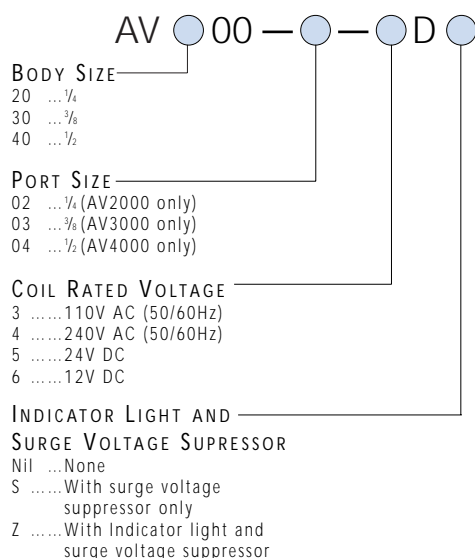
AV 00 — — D

BODY SIZE
20 ...$\frac{1}{4}$
30 ...$\frac{3}{8}$
40 ...$\frac{1}{2}$

PORT SIZE
02 ...$\frac{1}{4}$ (AV2000 only)
03 ...$\frac{3}{8}$ (AV3000 only)
04 ...$\frac{1}{2}$ (AV4000 only)

COIL RATED VOLTAGE
3 ......110V AC (50/60Hz)
4 ......240V AC (50/60Hz)
5 ......24V DC
6 ......12V DC

INDICATOR LIGHT AND SURGE VOLTAGE SUPRESSOR
Nil ...None
S ......With surge voltage suppressor only
Z ......With Indicator light and surge voltage suppressor